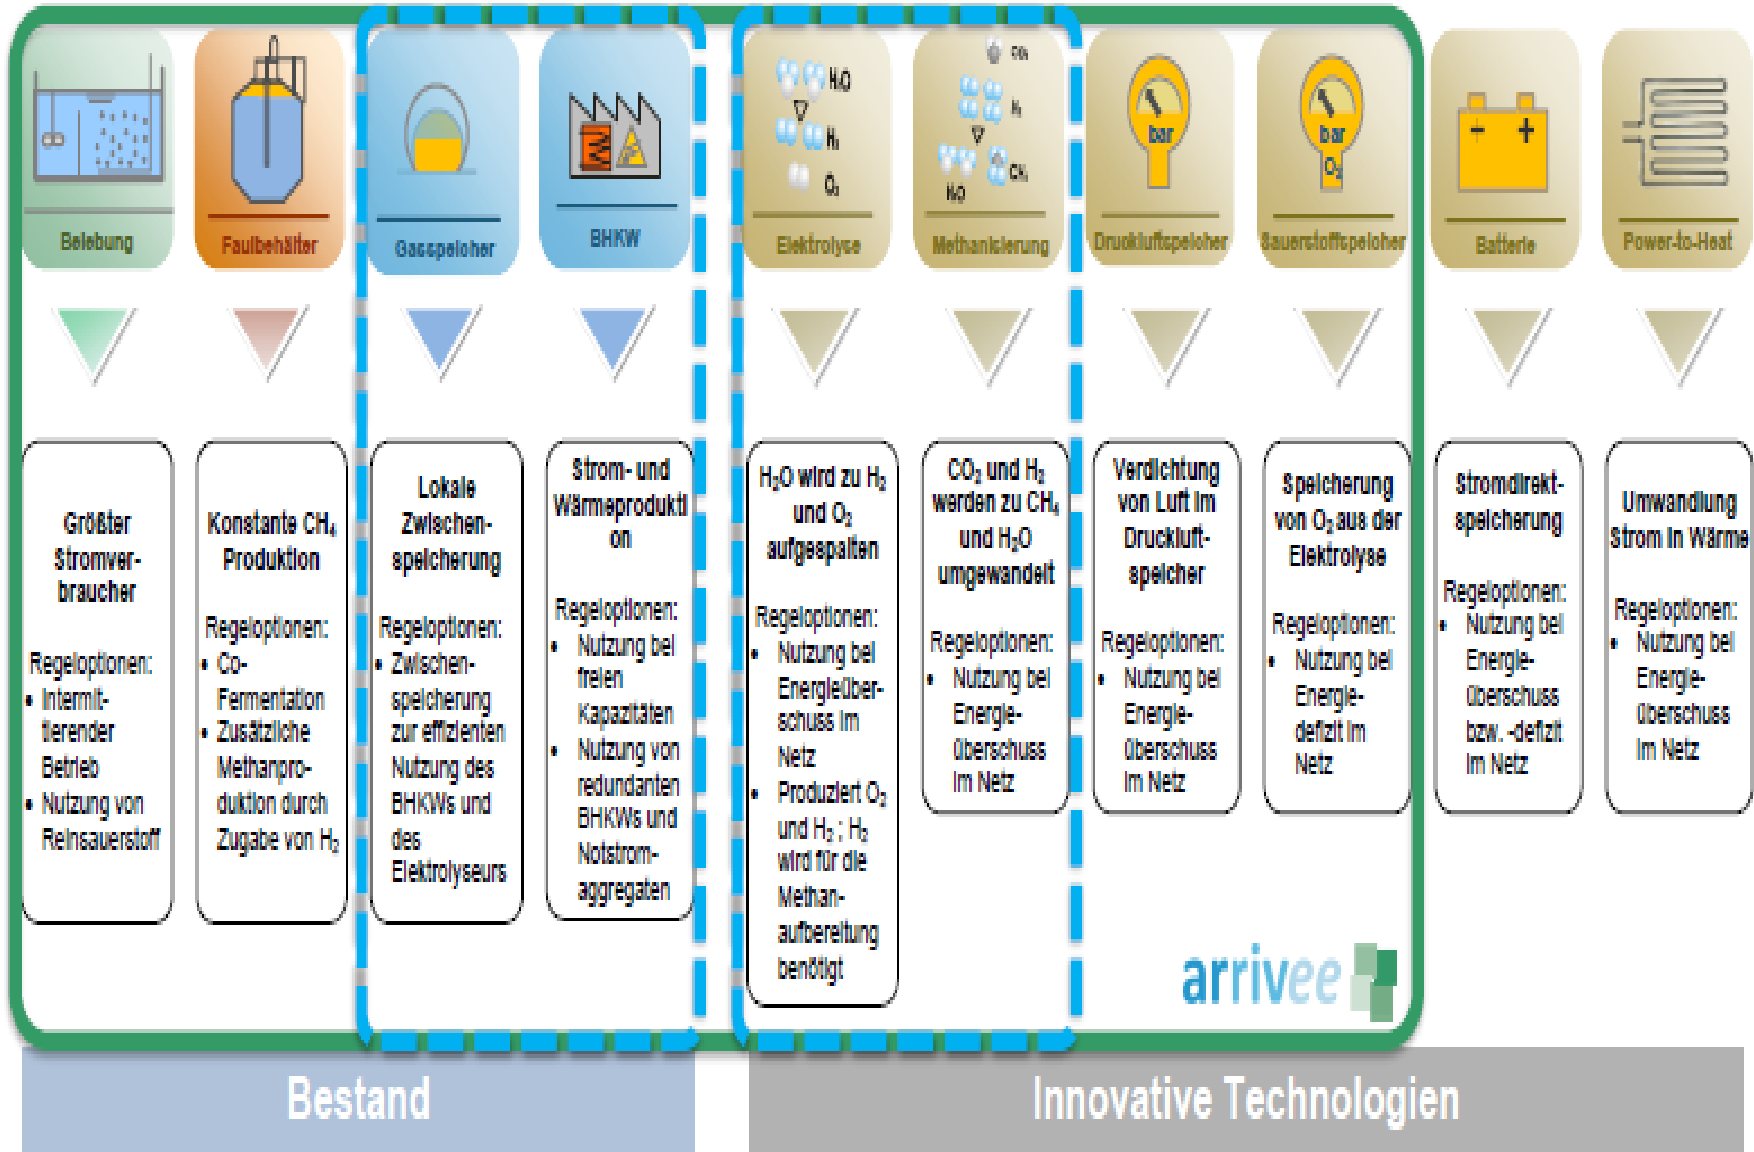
Belebung

Faulbehälter

Gasspeicher

BHKW

$H_2O$
$H_2$
$O_2$
Elektrolyse

$CO_2$
$H_2$
$H_2O$
$CH_4$
Methanisierung

bar
Druckluftspeicher

bar
$O_2$
Sauerstoffspeicher

- +
Batterie

Power-to-Heat

Größter Stromverbraucher

Regeloptionen:
• Intermittierender Betrieb
• Nutzung von Reinsauerstoff

Konstante $CH_4$ Produktion

Regeloptionen:
• Co-Fermentation
• Zusätzliche Methanproduktion durch Zugabe von $H_2$

Lokale Zwischenspeicherung

Regeloptionen:
• Zwischenspeicherung zur effizienten Nutzung des BHKWs und des Elektrolyseurs

Strom- und Wärmeproduktion

Regeloptionen:
• Nutzung bei freien Kapazitäten
• Nutzung von redundanten BHKWs und Notstromaggregaten

$H_2O$ wird zu $H_2$ und $O_2$ aufgespalten

Regeloptionen:
• Nutzung bei Energieüberschuss im Netz
• Produziert $O_2$ und $H_2$ ; $H_2$ wird für die Methanaufbereitung benötigt

$CO_2$ und $H_2$ werden zu $CH_4$ und $H_2O$ umgewandelt

Regeloptionen:
• Nutzung bei Energieüberschuss im Netz

Verdichtung von Luft im Druckluftspeicher

Regeloptionen:
• Nutzung bei Energieüberschuss im Netz

Speicherung von $O_2$ aus der Elektrolyse

Regeloptionen:
• Nutzung bei Energiedefizit im Netz

Stromdirektspeicherung

Regeloptionen:
• Nutzung bei Energieüberschuss bzw. -defizit im Netz

Umwandlung Strom in Wärme

Regeloptionen:
• Nutzung bei Energieüberschuss im Netz

arrivee

Bestand

Innovative Technologien